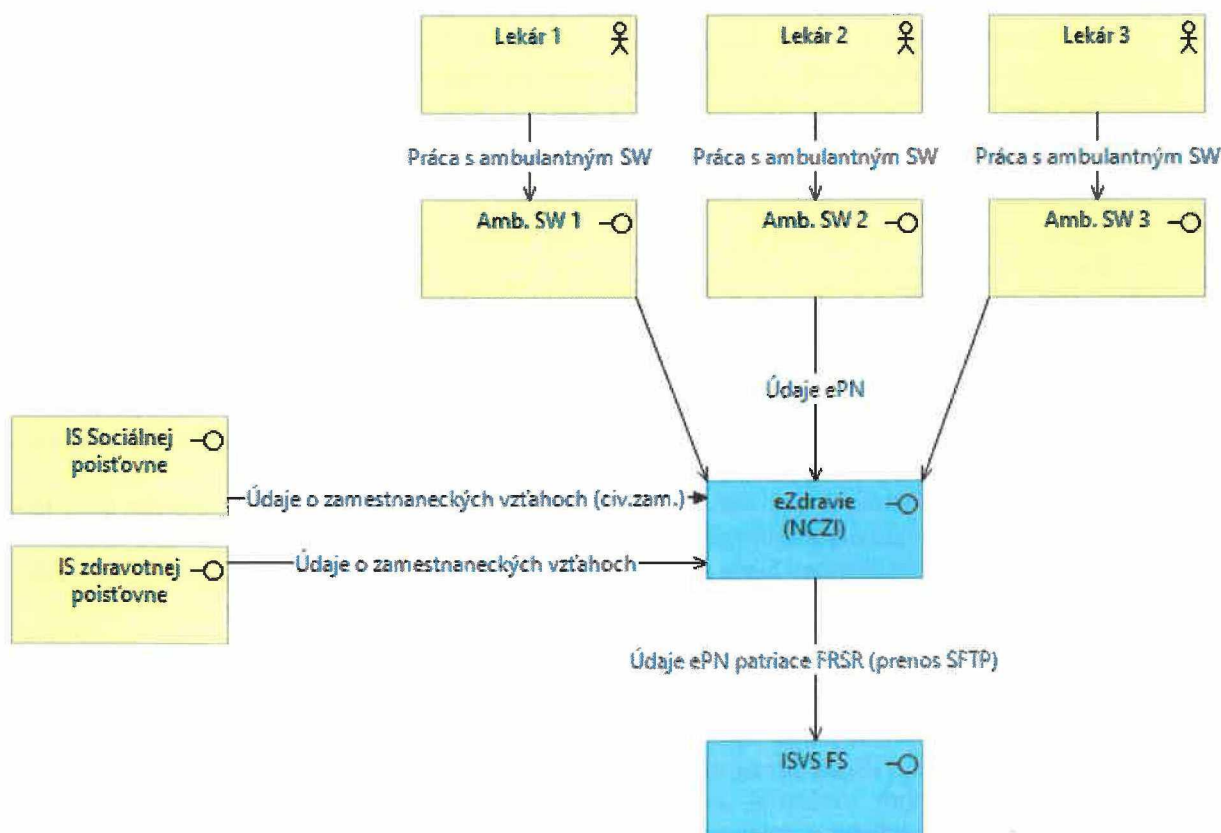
Lekár 1

Lekár 2

Lekár 3

Práca s ambulantným SW

Práca s ambulantným SW

Práca s ambulantným SW

Amb. SW 1

Amb. SW 2

Amb. SW 3

Údaje ePN

IS Sociálnej poisťovne

Údaje o zamestnaneckých vzťahoch (civ.zam.)

eZdravie (NCZI)

IS zdravotnej poisťovne

Údaje o zamestnaneckých vzťahoch

Údaje ePN patriace FRSR (prenos SFTP)

ISVS FS